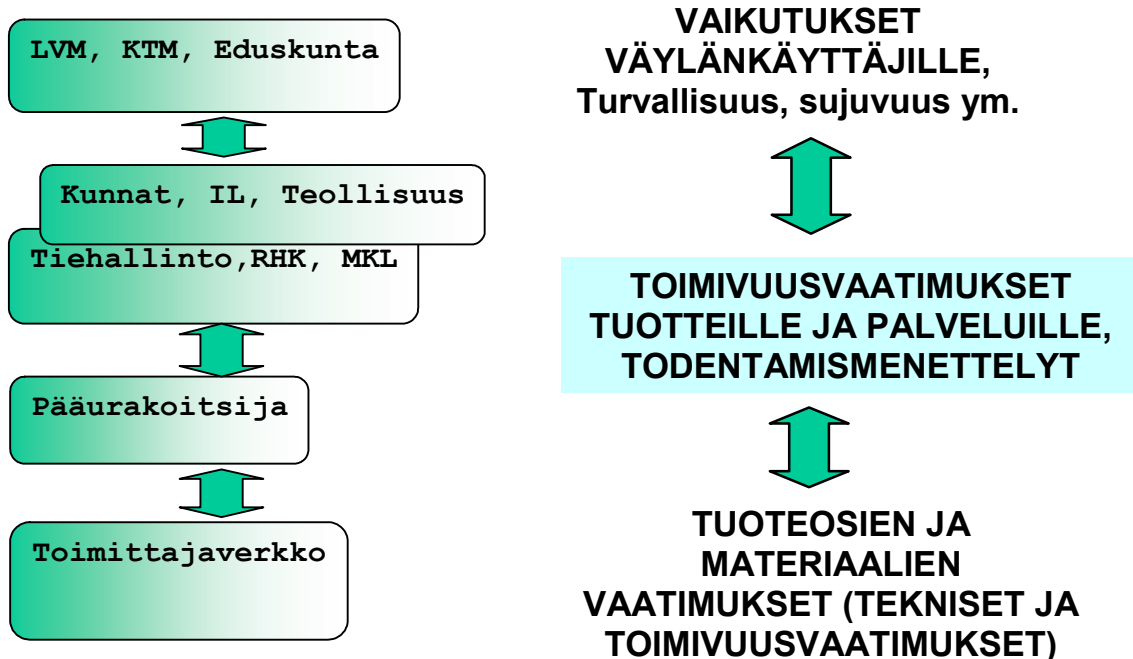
LVM, KTM, Eduskunta

Kunnat, IL, Teollisuus

Tiehallinto,RHK, MKL

Pääurakoitsija

Toimittajaverkko

VAIKUTUKSET VÄYLÄNKÄYTTÄJILLE, Turvallisuus, sujuvuus ym.

TOIMIVUUSVAATIMUKSET TUOTTEILLE JA PALVELUILLE, TODENTAMISMENETTELYT

TUOTEOSIEN JA MATERIAALIEN VAATIMUKSET (TEKNISET JA TOIMIVUUSVAATIMUKSET)